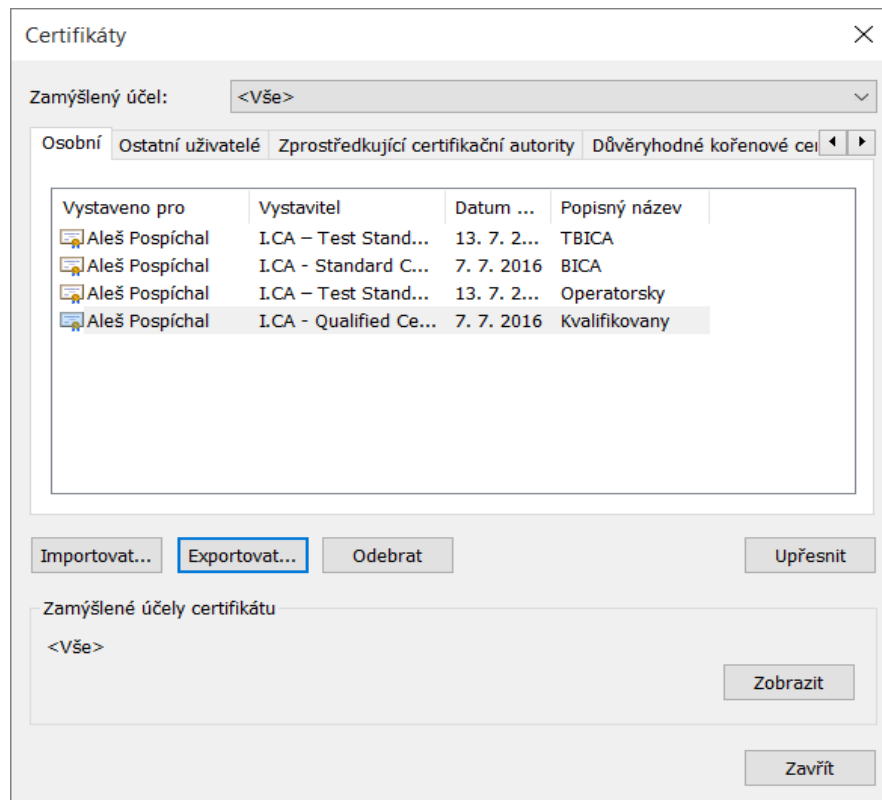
Certifikáty

Zamýšlený účel: <Vše>

Osobní | Ostatní uživatelé | Zprostředkující certifikační autority | Důvěryhodné kořenové cer

| Vystaveno pro | Vystavitel | Datum ... | Popisný název |
|---|---|---|---|
| Aleš Pospíchal | I.CA – Test Stand... | 13. 7. 2... | TBICA |
| Aleš Pospíchal | I.CA - Standard C... | 7. 7. 2016 | BICA |
| Aleš Pospíchal | I.CA – Test Stand... | 13. 7. 2... | Operatorsky |
| Aleš Pospíchal | I.CA - Qualified Ce... | 7. 7. 2016 | Kvalifikovany |

Importovat... Exportovat... Odebrat Upřesnit

Zamýšlené účely certifikátu

<Vše>

Zobrazit

Zavřít